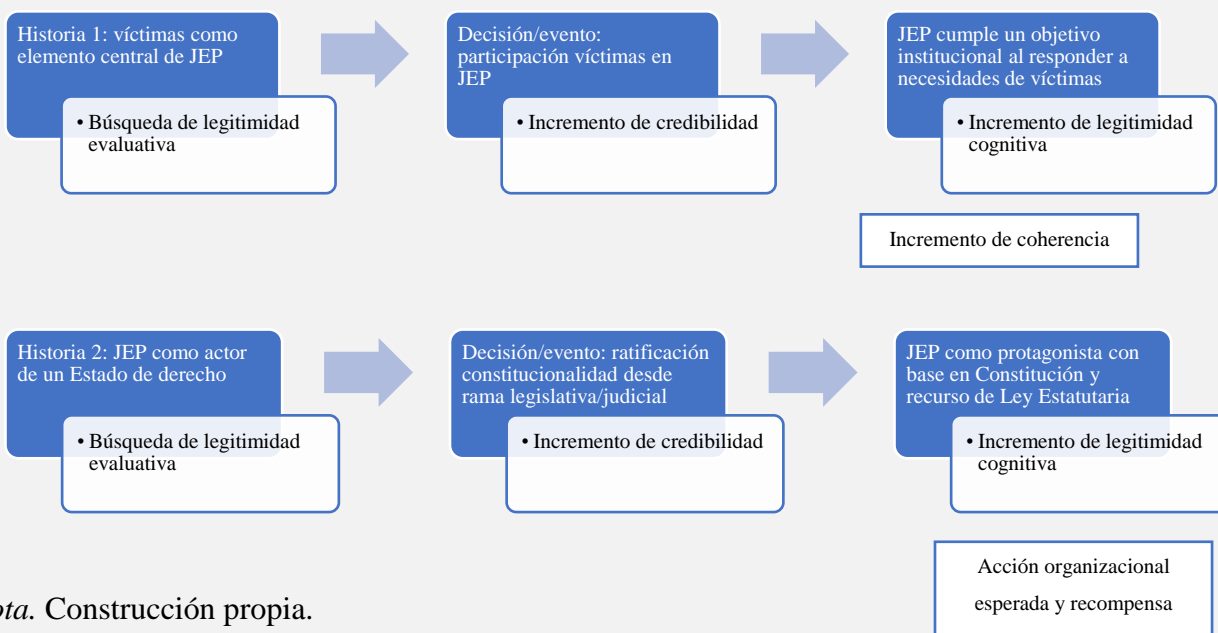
Historia 1: víctimas como elemento central de JEP

• Búsqueda de legitimidad evaluativa

Decisión/evento: participación víctimas en JEP

• Incremento de credibilidad

JEP cumple un objetivo institucional al responder a necesidades de víctimas

• Incremento de legitimidad cognitiva

Incremento de coherencia

Historia 2: JEP como actor de un Estado de derecho

• Búsqueda de legitimidad evaluativa

Decisión/evento: ratificación constitucionalidad desde rama legislativa/judicial

• Incremento de credibilidad

JEP como protagonista con base en Constitución y recurso de Ley Estatutaria

• Incremento de legitimidad cognitiva

Acción organizacional esperada y recompensa

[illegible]ota. Construcción propia.